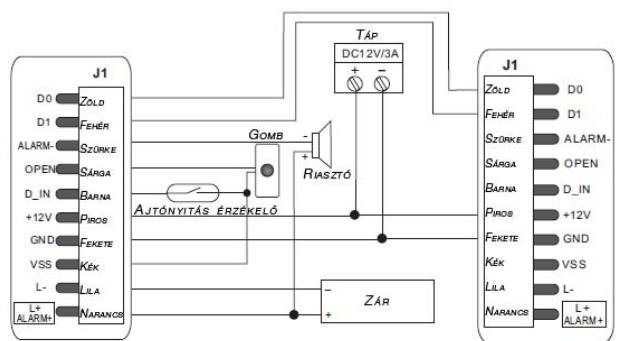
TÁP
DC12V/3A
+ −

J1
D0 ZÖLD
D1 FEHÉR
ALARM- SZÜRKE
OPEN SÁRGA
D_IN BARNA
+12V PIROS
GND FEKETE
VSS KÉK
L- LILA
L+ ALARM+ NARANCS

GOMB
- +
RIASZTÓ
AJTÓNYITÁS ÉRZÉKELŐ

ZÁR
- +

J1
ZÖLD D0
FEHÉR D1
SZÜRKE ALARM-
SÁRGA OPEN
BARNA D_IN
PIROS +12V
FEKETE GND
KÉK VSS
LILA L-
NARANCS L+ ALARM+